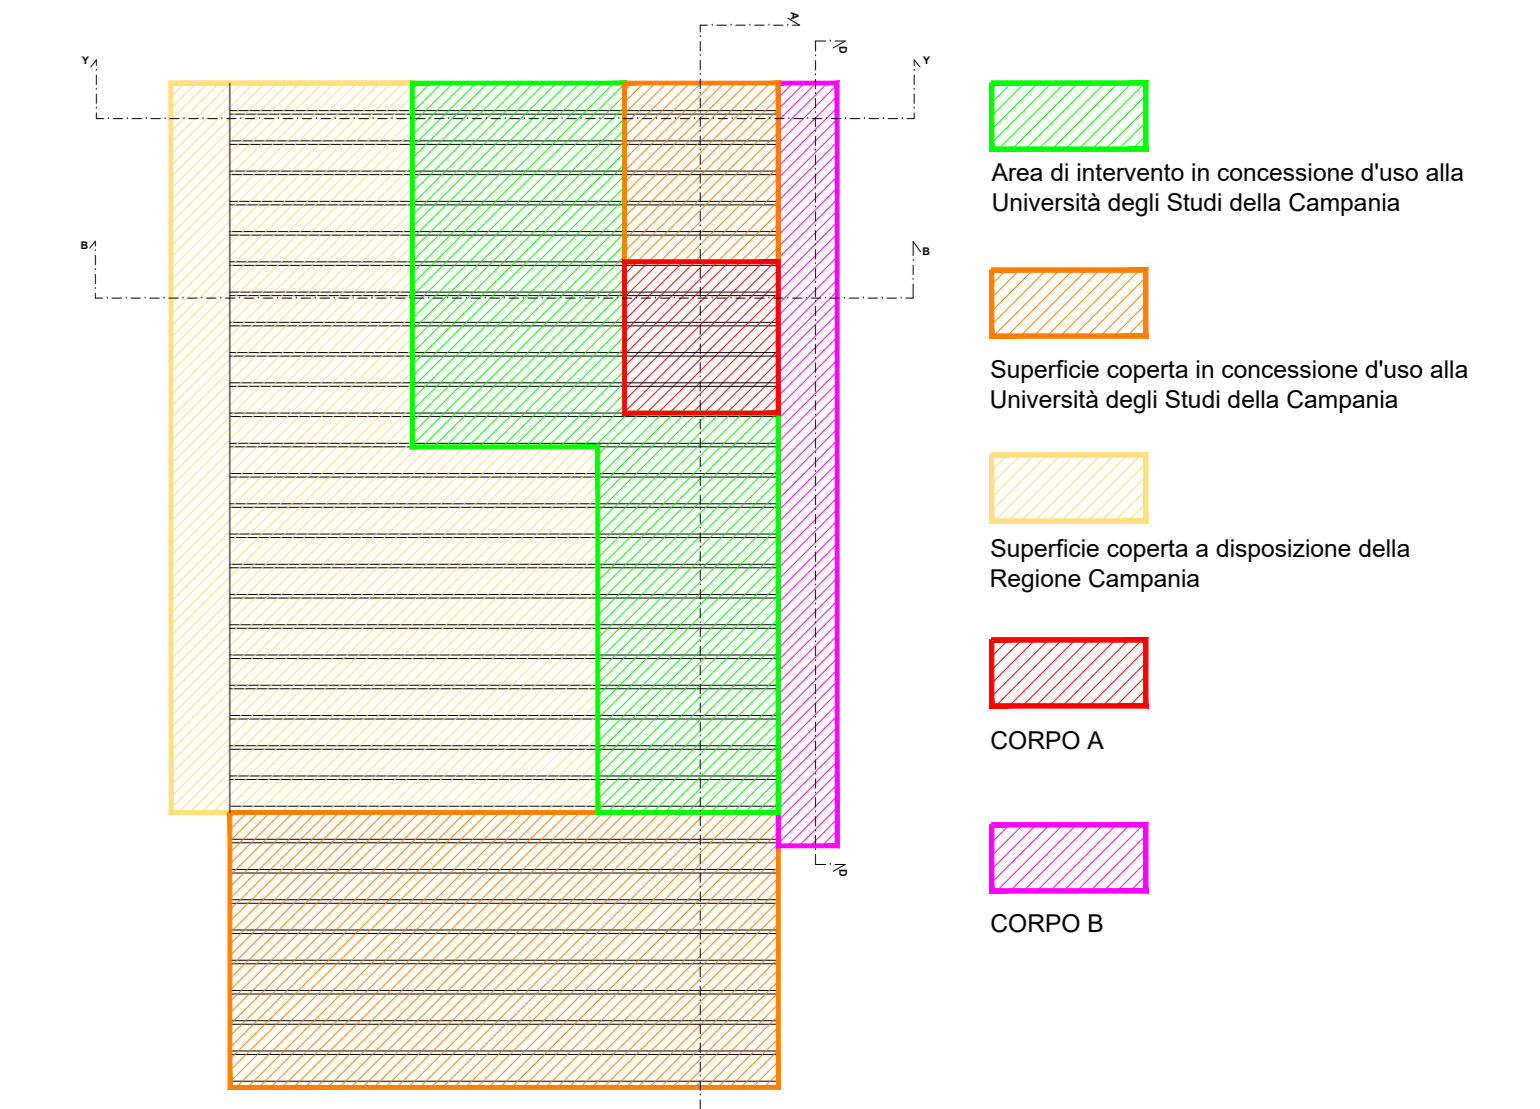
A
D
Y
Y
B
B
D

Area di intervento in concessione d'uso alla Università degli Studi della Campania

Superficie coperta in concessione d'uso alla Università degli Studi della Campania

Superficie coperta a disposizione della Regione Campania

CORPO A

CORPO B